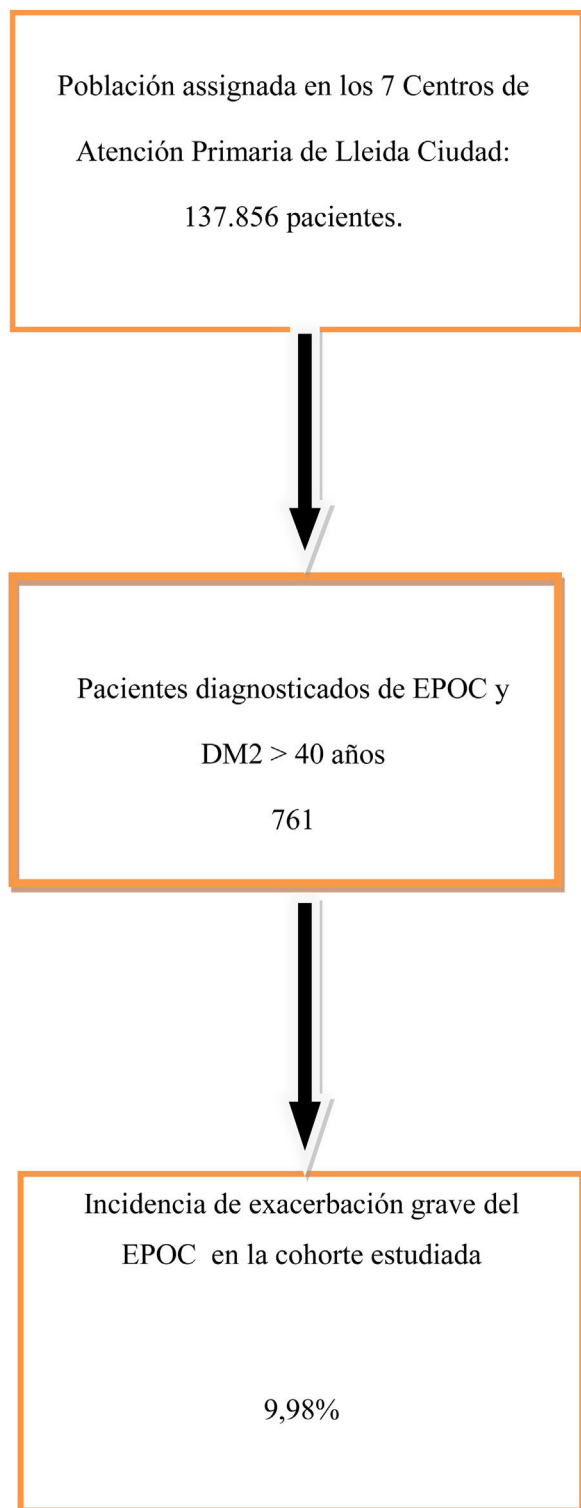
Población assignada en los 7 Centros de Atención Primaria de Lleida Ciudad: 137.856 pacientes.

Pacientes diagnosticados de EPOC y DM2 > 40 años

761

Incidencia de exacerbación grave del EPOC en la cohorte estudiada

9,98%